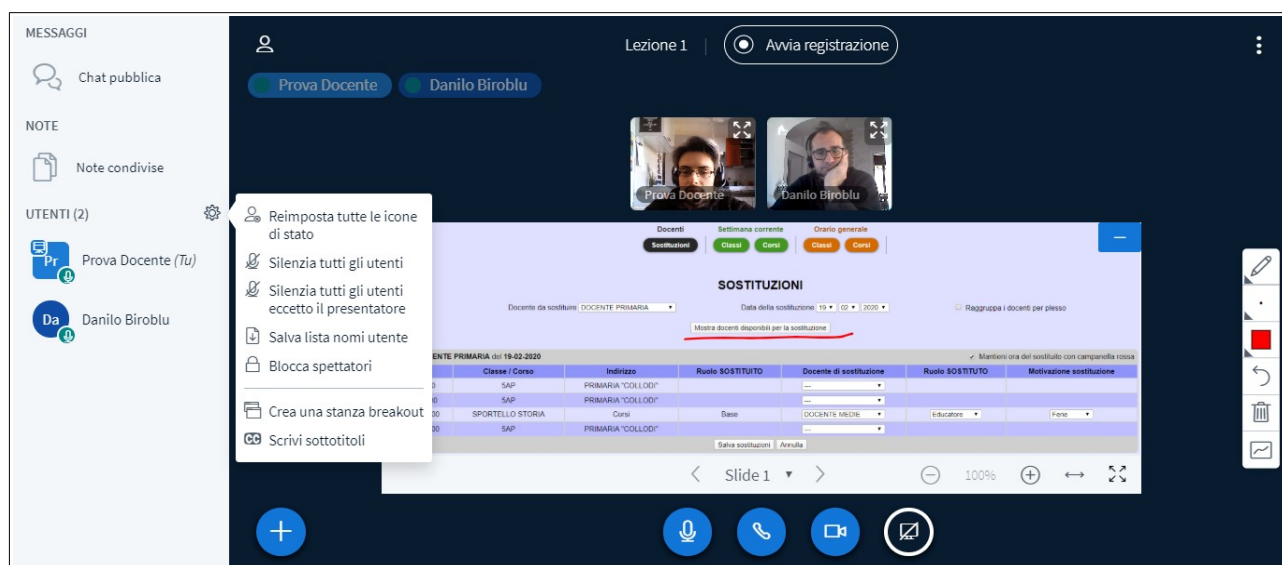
MESSAGGI

Chat pubblica

NOTE

Note condivise

UTENTI (2)

Pr Prova Docente (Tu)

Da Danilo Biroblu

Reimposta tutte le icone di stato
Silenzia tutti gli utenti
Silenzia tutti gli utenti eccetto il presentatore
Salva lista nomi utente
Blocca spettatori
Crea una stanza breakout
Scrivi sottotitoli

Lezione 1 | Avvia registrazione

Prova Docente Danilo Biroblu

Prova Docente Danilo Biroblu

Docenti Sostituzioni | Settimana corrente Classi Corsi | Orario generale Classi Corsi

SOSTITUZIONI

Docente da sostituire DOCENTE PRIMARIA | Data della sostituzione 19 02 2020 | Raggruppa i docenti per plesso

Mostra docenti disponibili per la sostituzione

ENTE PRIMARIA del 19-02-2020 ✓ Mantieni ora del sostituito con campanella rossa

| | Classe / Corso | Indirizzo | Ruolo SOSTITUITO | Docente di sostituzione | Ruolo SOSTITUTO | Motivazione sostituzione |
|---|---|---|---|---|---|---|
| 0 | 5AP | PRIMARIA "COLLODI" | | --- | | |
| 0 | 5AP | PRIMARIA "COLLODI" | | --- | | |
| 30 | SPORTELLO STORIA | Corsi | Base | DOCENTE MEDIE | Educatore | Ferie |
| 0 | 5AP | PRIMARIA "COLLODI" | | --- | | |

Salva sostituzioni Annulla

Slide 1 100%